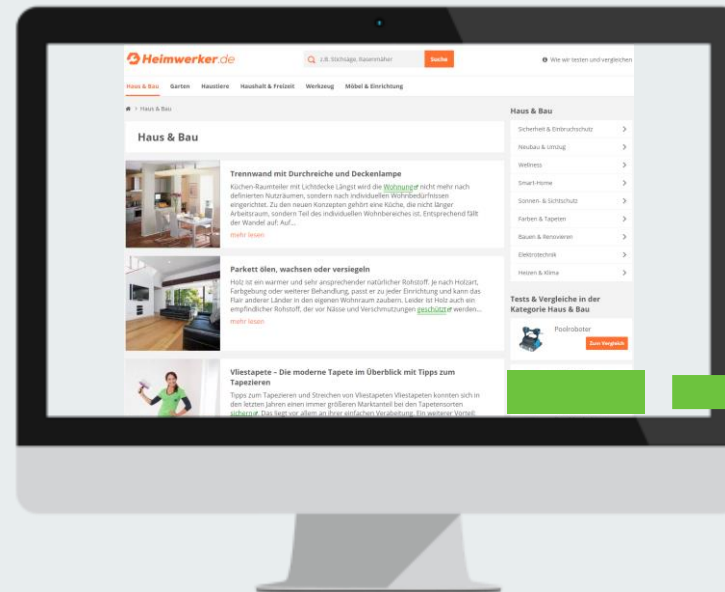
Heimwerker.de

z.B. Eichsäge, Rasenmäher

Suche

Wie wir testen und vergleichen

Haus & Bau Garten Haustiere Haushalt & Freizeit Werkzeug Möbel & Einrichtung

> Haus & Bau

Haus & Bau

Trennwand mit Durchreiche und Deckenlampe

Küchen-Raumteiler mit Lichtdecke Längst wird die Wohnung nicht mehr nach definierten Nutzräumen, sondern nach individuellen Wohnbedürfnissen eingerichtet. Zu den neuen Konzepten gehört eine Küche, die nicht länger Arbeitsraum, sondern Teil des individuellen Wohnbereiches ist. Entsprechend fällt der Wandel auf: Auf...

mehr lesen

Parkett ölen, wachsen oder versiegeln

Holz ist ein warmer und sehr ansprechender natürlicher Rohstoff. Je nach Holzart, Farbgebung oder weiterer Behandlung, passt er zu jeder Einrichtung und kann das Flair anderer Länder in den eigenen Wohnraum zaubern. Leider ist Holz auch ein empfindlicher Rohstoff, der vor Nässe und Verschmutzungen geschützt werden...

mehr lesen

Vliestapete – Die moderne Tapete im Überblick mit Tipps zum Tapezieren

Tipps zum Tapezieren und Streichen von Vliestapeten Vliestapeten konnten sich in den letzten Jahren einen immer größeren Marktanteil bei den Tapetensorten sichern. Das liegt vor allem an ihrer einfachen Verarbeitung. Ein weiterer Vorteil

Haus & Bau

Sicherheit & Einbruchschutz

Neubau & Umzug

Wellness

Smart-Home

Sonnen- & Sichtschutz

Farben & Tapeten

Bauen & Renovieren

Elektrotechnik

Heizen & Klima

Tests & Vergleiche in der Kategorie Haus & Bau

Poolroboter

Zum Vergleich